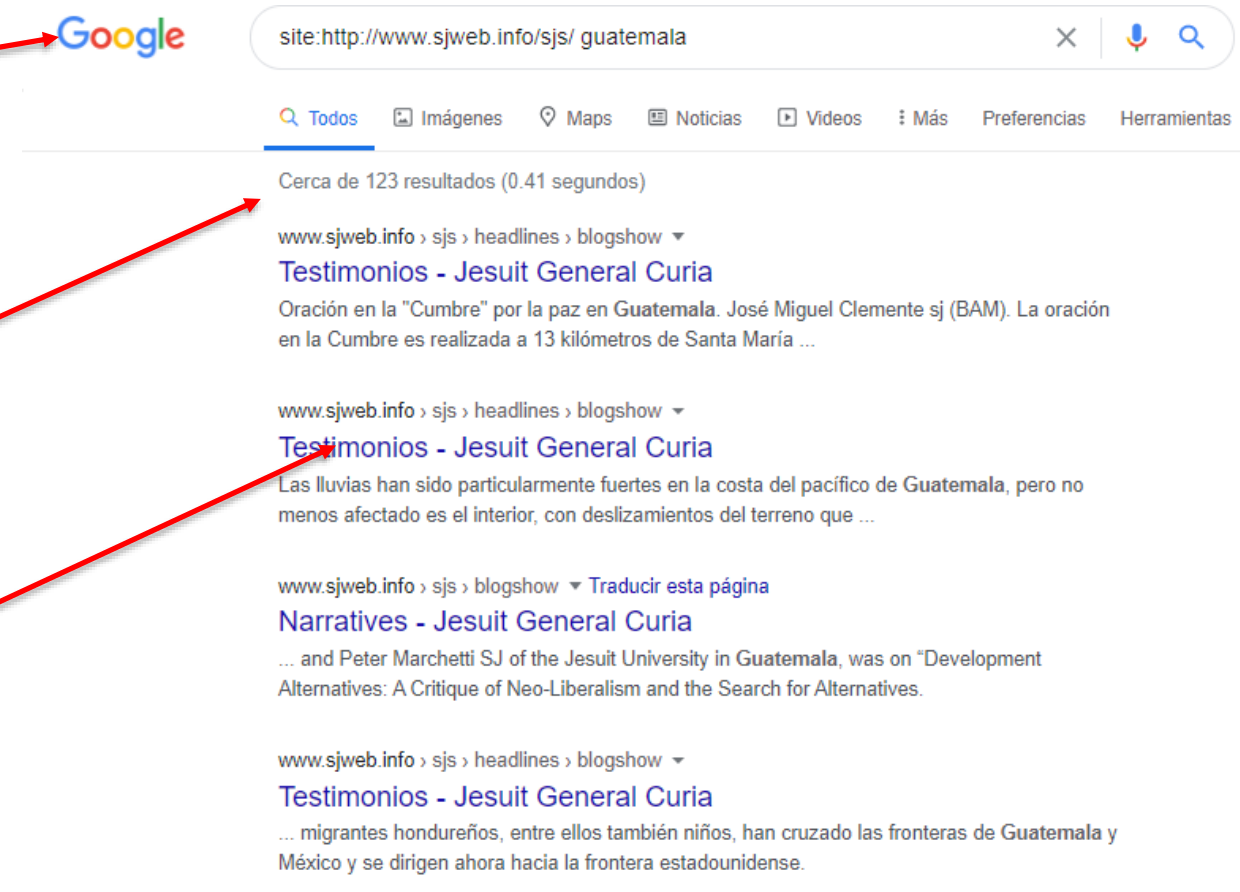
Google

site:http://www.sjweb.info/sjs/ guatemala

Todos Imágenes Maps Noticias Videos Más Preferencias Herramientas

Cerca de 123 resultados (0.41 segundos)

www.sjweb.info › sjs › headlines › blogshow
Testimonios - Jesuit General Curia
Oración en la "Cumbre" por la paz en Guatemala. José Miguel Clemente sj (BAM). La oración en la Cumbre es realizada a 13 kilómetros de Santa María ...

www.sjweb.info › sjs › headlines › blogshow
Testimonios - Jesuit General Curia
Las lluvias han sido particularmente fuertes en la costa del pacífico de Guatemala, pero no menos afectado es el interior, con deslizamientos del terreno que ...

www.sjweb.info › sjs › blogshow Traducir esta página
Narratives - Jesuit General Curia
... and Peter Marchetti SJ of the Jesuit University in Guatemala, was on “Development Alternatives: A Critique of Neo-Liberalism and the Search for Alternatives.

www.sjweb.info › sjs › headlines › blogshow
Testimonios - Jesuit General Curia
... migrantes hondureños, entre ellos también niños, han cruzado las fronteras de Guatemala y México y se dirigen ahora hacia la frontera estadounidense.